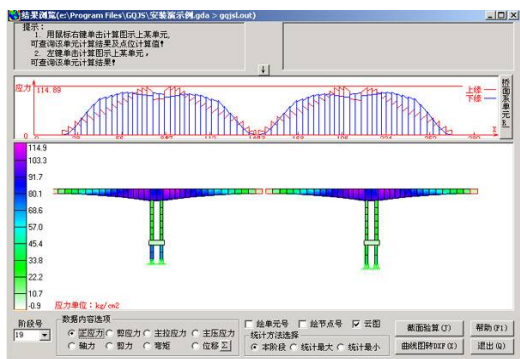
结果浏览(e:\Program Files\GQJS\安装演示例.gda > gqjsl.out)
_ □ X

提示：
1、用鼠标右键单击计算图示上某单元,可查询该单元计算结果及点位计算值!
2、左键单击计算图示上某单元,可查询该单元计算结果!

应力 114.89
上缘
下缘
0
桥面及单元轴

114.9
103.3
91.7
80.1
68.6
57.0
45.4
33.8
22.2
10.7
-0.9
应力单位：kg/cm2

阶段号
19

数据内容选项
正应力
剪应力
主拉应力
主压应力
轴力
剪力
弯矩
位移 Z

绘单元号
绘节点号
云图

统计方法选择
本阶段
统计最大
统计最小

截面验算(J)
曲线图转DXF(X)
帮助(F1)
退出(Q)